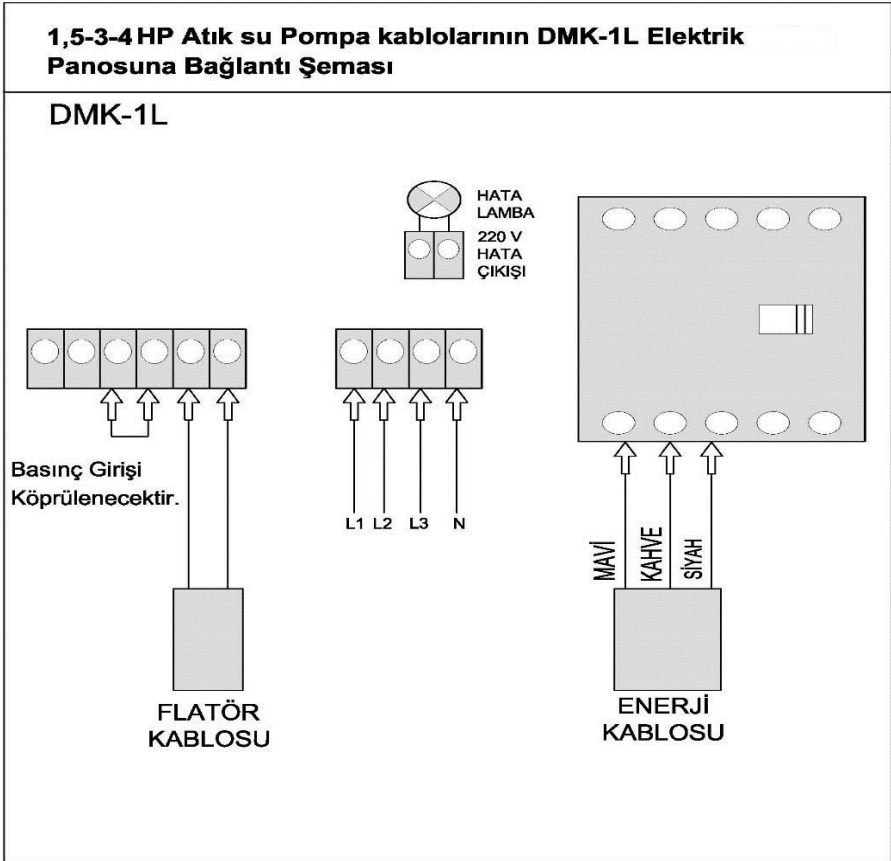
1,5-3-4 HP Atık su Pompa kablolarının DMK-1L Elektrik Panosuna Bağlantı Şeması

DMK-1L

HATA LAMBA

220 V HATA ÇIKIŞI

Basınç Girişi Köprülenecektir.

L1 L2 L3 N

MAVİ KAHVE SİYAH

FLATÖR KABLOSU

ENERJİ KABLOSU